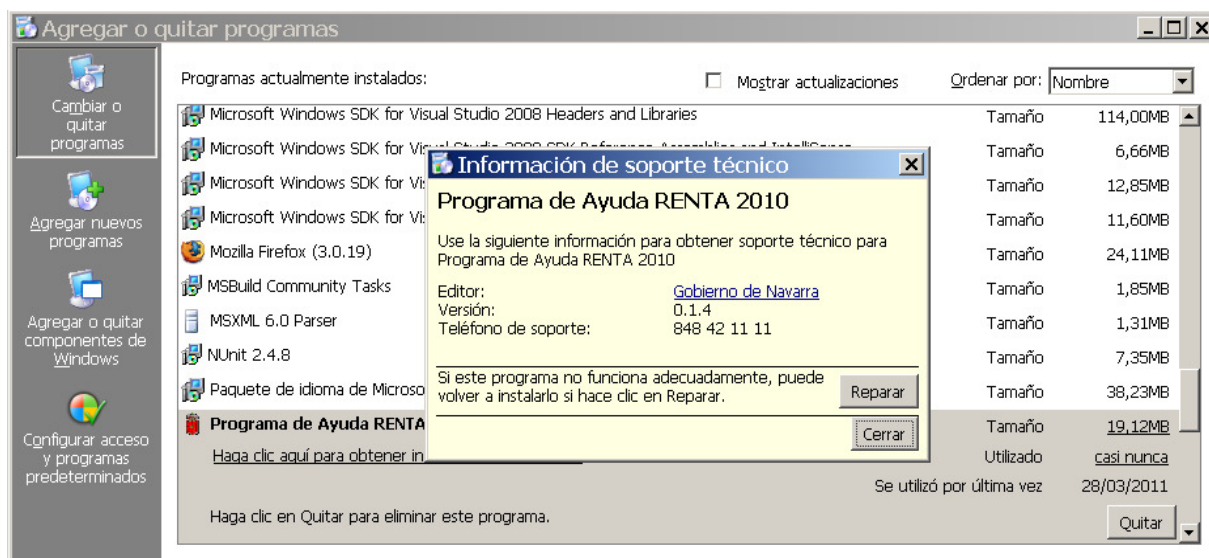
Agregar o quitar programas

Cambiar o quitar programas

Agregar nuevos programas

Agregar o quitar componentes de Windows

Configurar acceso y programas predeterminados

Programas actualmente instalados:

Mostrar actualizaciones

Ordenar por: Nombre

| | | |
|---|---|---|
| Microsoft Windows SDK for Visual Studio 2008 Headers and Libraries | Tamaño | 114,00MB |
| Microsoft Windows SDK for Vis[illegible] | Tamaño | 6,66MB |
| Microsoft Windows SDK for Vi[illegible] | Tamaño | 12,85MB |
| Microsoft Windows SDK for Vi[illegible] | Tamaño | 11,60MB |
| Mozilla Firefox (3.0.19) | Tamaño | 24,11MB |
| MSBuild Community Tasks | Tamaño | 1,85MB |
| MSXML 6.0 Parser | Tamaño | 1,31MB |
| NUnit 2.4.8 | Tamaño | 7,35MB |
| Paquete de idioma de Microso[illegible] | Tamaño | 38,23MB |
| Programa de Ayuda RENTA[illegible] | Tamaño | 19,12MB |
| Haga clic aquí para obtener in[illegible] | Utilizado | casi nunca |
| | Se utilizó por última vez | 28/03/2011 |

Haga clic en Quitar para eliminar este programa.

Quitar

Información de soporte técnico

Programa de Ayuda RENTA 2010

Use la siguiente información para obtener soporte técnico para Programa de Ayuda RENTA 2010

Editor: Gobierno de Navarra
Versión: 0.1.4
Teléfono de soporte: 848 42 11 11

Si este programa no funciona adecuadamente, puede volver a instalarlo si hace clic en Reparar.

Reparar

Cerrar